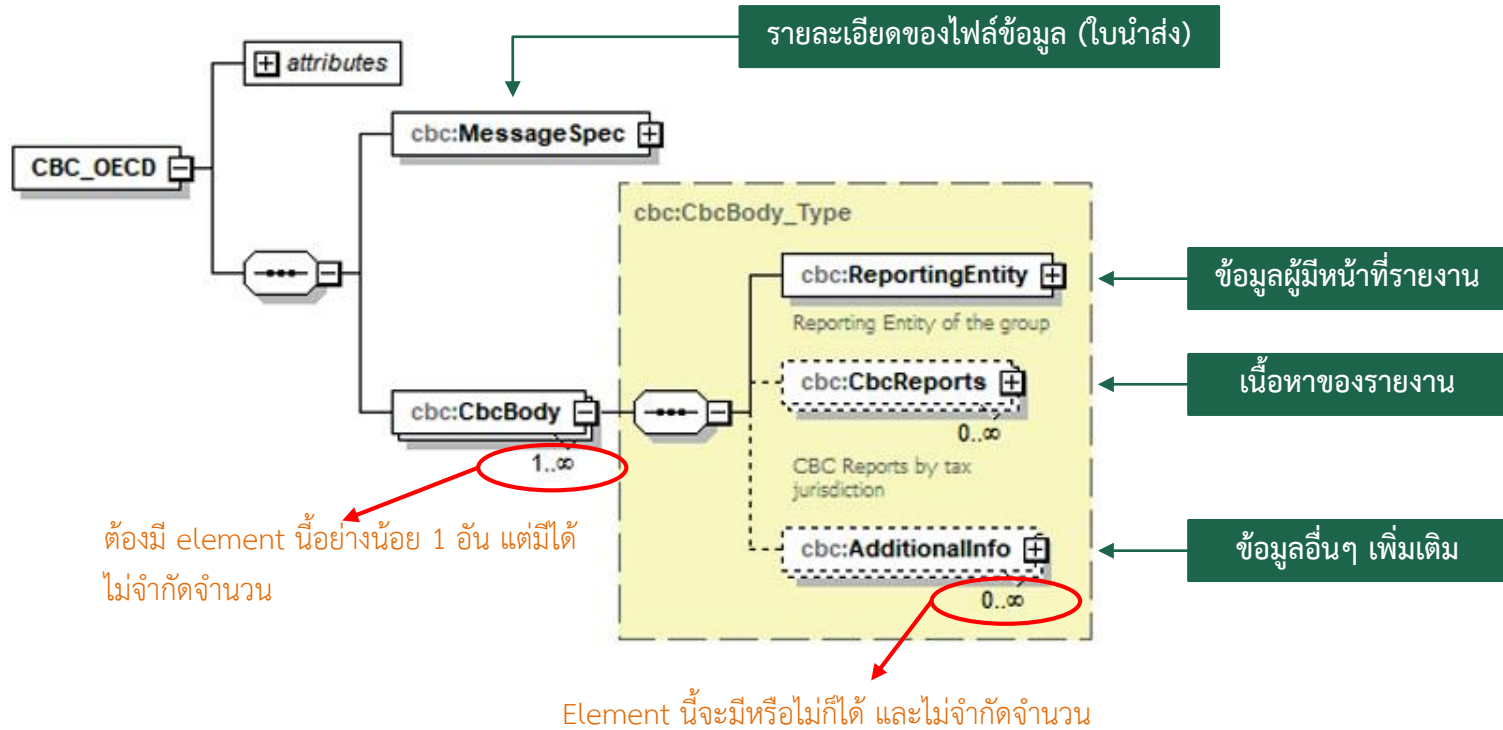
รายละเอียดของไฟล์ข้อมูล (ใบนำส่ง)

attributes

CBC_OECD

cbc:MessageSpec

cbc:CbcBody_Type

cbc:ReportingEntity

Reporting Entity of the group

ข้อมูลผู้มีหน้าที่รายงาน

cbc:CbcReports

0..∞

CBC Reports by tax jurisdiction

เนื้อหาของรายงาน

cbc:CbcBody

1..∞

ต้องมี element นี้อย่างน้อย 1 อัน แต่มีได้ไม่จำกัดจำนวน

cbc:AdditionalInfo

0..∞

ข้อมูลอื่นๆ เพิ่มเติม

Element นี้จะมีหรือไม่ก็ได้ และไม่จำกัดจำนวน